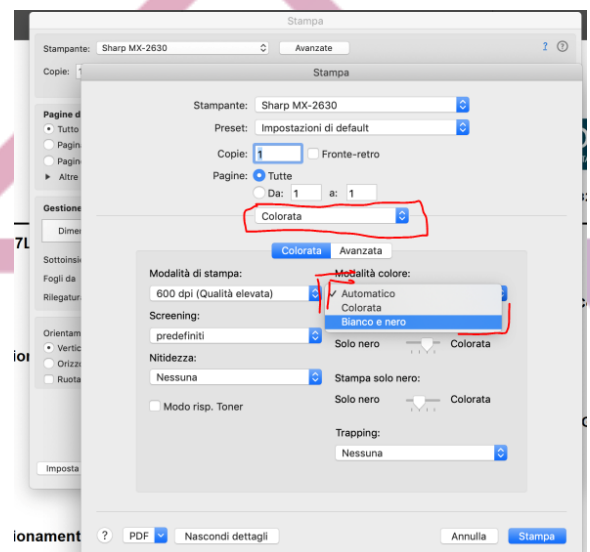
Stampa

Stampante: Sharp MX-2630 Avanzate ? 

Copie:

Pagine d
Tutto
Pagin
Pagin
Altre

Gestione
Dimen

Sottoinsi
Fogli da
Rilegatura

Orientam
Vertic
Orizzo
Ruota

Imposta

7L

ion

ionament

Stampa

Stampante: Sharp MX-2630
Preset: Impostazioni di default
Copie: 1 Fronte-retro
Pagine: Tutte
Da: 1 a: 1

Colorata

Colorata Avanzata

Modalità di stampa:
600 dpi (Qualità elevata)
Screening:
predefiniti
Nitidezza:
Nessuna
Modo risp. Toner

Modalità colore:
✓ Automatico
Colorata
Bianco e nero

Solo nero Colorata

Stampa solo nero:
Solo nero Colorata

Trapping:
Nessuna

? PDF Nascondi dettagli Annulla Stampa